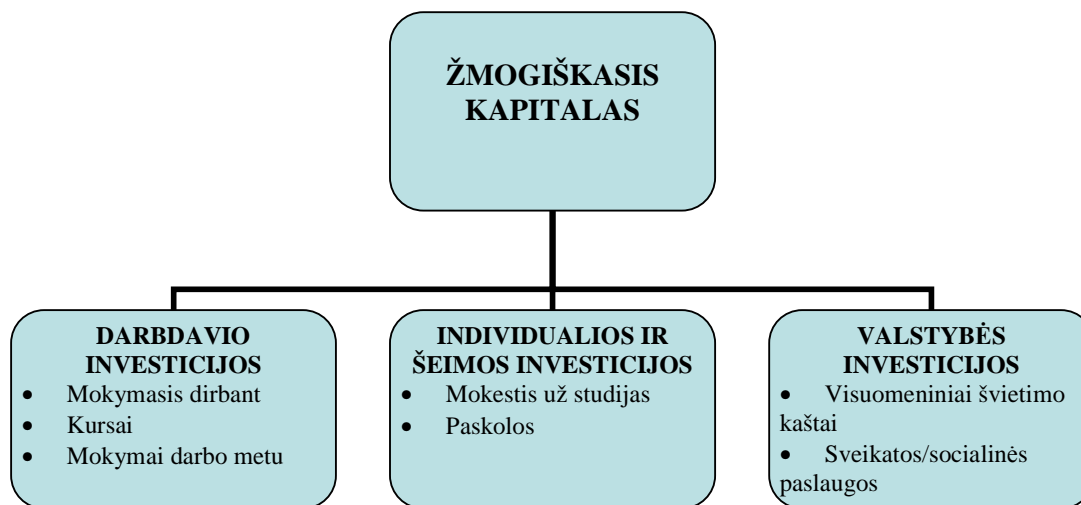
ŽMOGIŠKASIS KAPITALAS

DARBDAVIO INVESTICIJOS
- Mokymasis dirbant
- Kursai
- Mokymai darbo metu

INDIVIDUALIOS IR ŠEIMOS INVESTICIJOS
- Mokestis už studijas
- Paskolos

VALSTYBĖS INVESTICIJOS
- Visuomeniniai švietimo kaštai
- Sveikatos/socialinės paslaugos